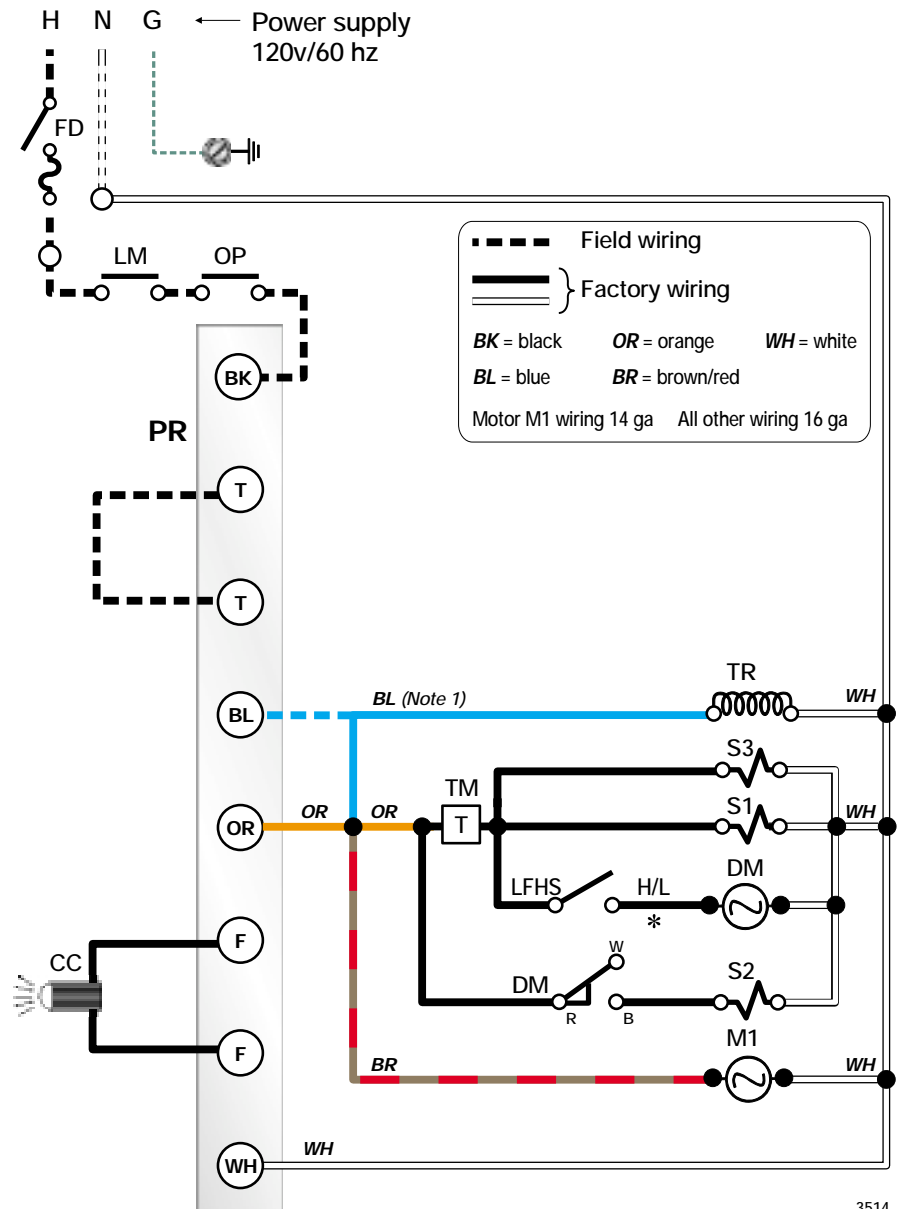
H N G Power supply 120v/60 hz

FD

LM OP

Field wiring

Factory wiring

*BK* = black *OR* = orange *WH* = white

*BL* = blue *BR* = brown/red

Motor M1 wiring 14 ga All other wiring 16 ga

PR

BK

T

T

BL

*BL (Note 1)*

TR

*WH*

S3

TM

T

OR

*OR* *OR*

S1

*WH*

LFHS H/L

DM

*

W

CC

F

DM

R B

S2

M1

F

*BR*

*WH*

WH

*WH*

3514